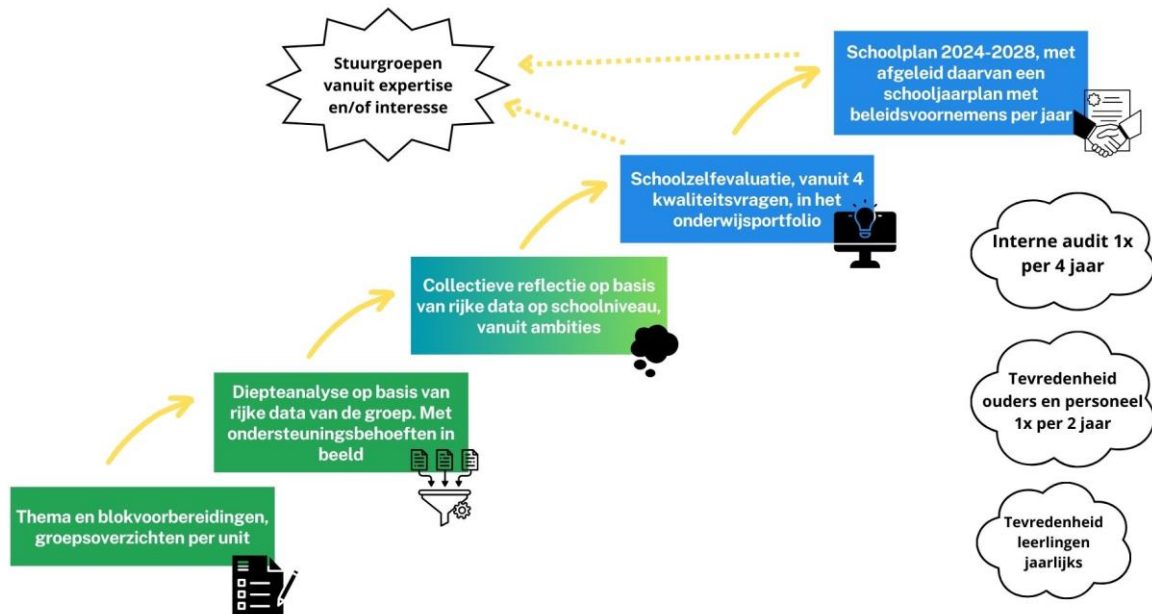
Stuurgroepen vanuit expertise en/of interesse

Schoolplan 2024-2028, met afgeleid daarvan een schooljaarplan met beleidsvoornemens per jaar

Schoolzelfevaluatie, vanuit 4 kwaliteitsvragen, in het onderwijsportfolio

Collectieve reflectie op basis van rijke data op schoolniveau, vanuit ambities

Diepteanalyse op basis van rijke data van de groep. Met ondersteuningsbehoeften in beeld

Thema en blokvoorbereidingen, groepsoverzichten per unit

Interne audit 1x per 4 jaar

Tevredenheid ouders en personeel 1x per 2 jaar

Tevredenheid leerlingen jaarlijks